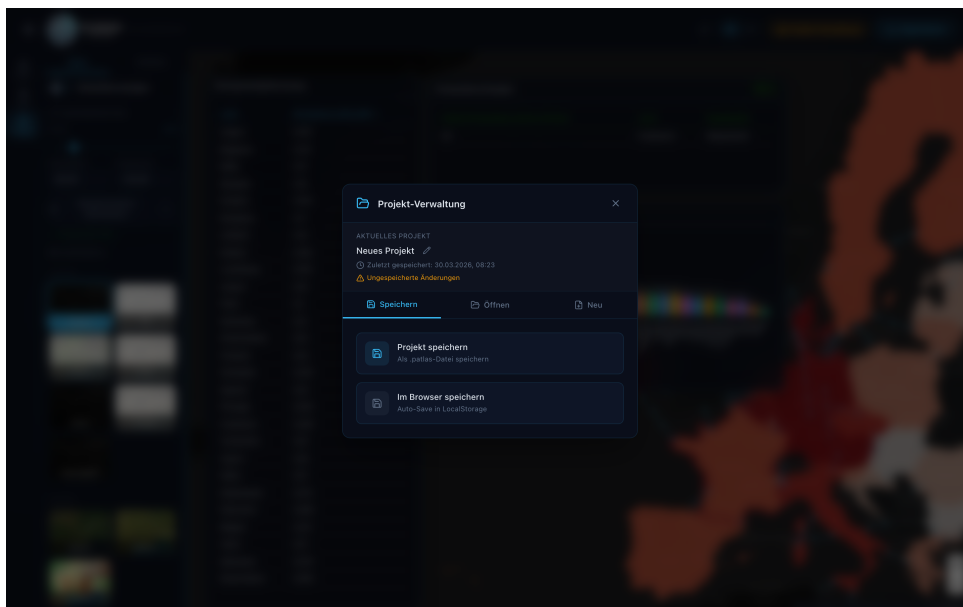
Projekt-Verwaltung

AKTUELLES PROJEKT

Neues Projekt

Zuletzt gespeichert: 30.03.2026, 08:23

Ungespeicherte Änderungen

Speichern
Öffnen
Neu

Projekt speichern
Als .pallas-Datei speichern

Im Browser speichern
Auto-Save in LocalStorage